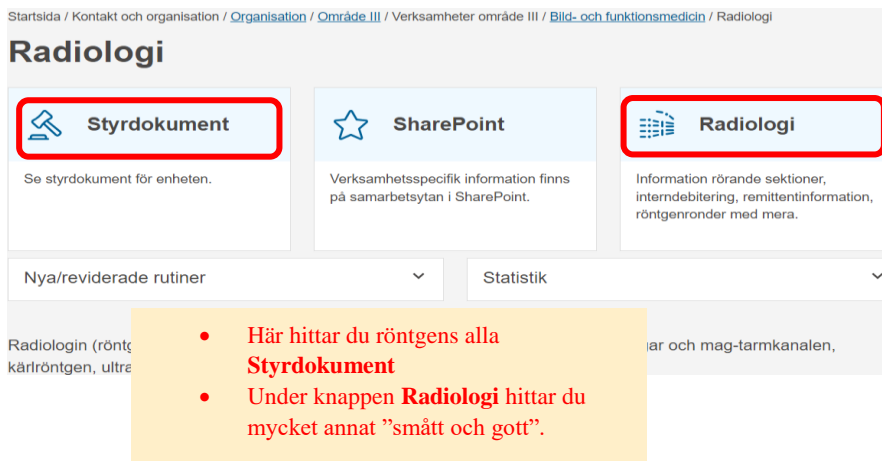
Startsida / Kontakt och organisation / Organisation / Område III / Verksamheter område III / Bild- och funktionsmedicin / Radiologi

Radiologi

Styrdokument

Se styrdokument för enheten.

SharePoint

Verksamhetsspecifik information finns på samarbetsytan i SharePoint.

Radiologi

Information rörande sektioner, interndebitering, remittentinformation, röntgenronder med mera.

Nya/reviderade rutiner

Statistik

Radiologin (röntg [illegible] gar och mag-tarmkanalen, kärlröntgen, ultra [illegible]

- Här hittar du röntgens alla **Styrdokument**
- Under knappen **Radiologi** hittar du mycket annat ”smått och gott”.